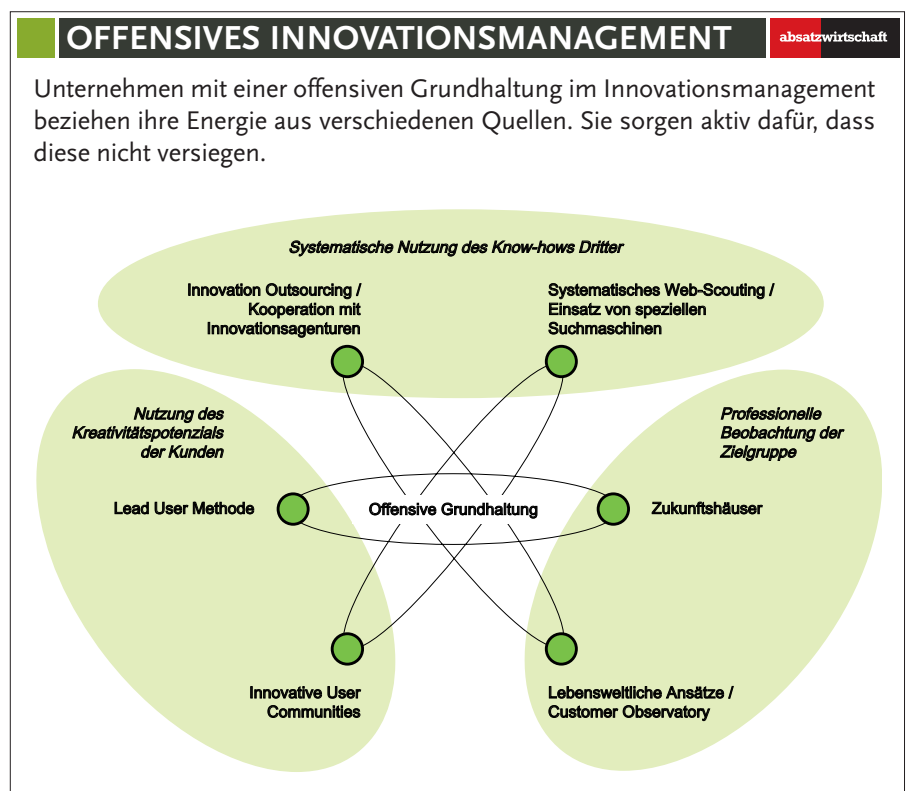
OFFENSIVES INNOVATIONSMANAGEMENT

absatzwirtschaft

Unternehmen mit einer offensiven Grundhaltung im Innovationsmanagement beziehen ihre Energie aus verschiedenen Quellen. Sie sorgen aktiv dafür, dass diese nicht versiegen.

Systematische Nutzung des Know-hows Dritter

Innovation Outsourcing / Kooperation mit Innovationsagenturen

Systematisches Web-Scouting / Einsatz von speziellen Suchmaschinen

Nutzung des Kreativitätspotenzials der Kunden

Professionelle Beobachtung der Zielgruppe

Lead User Methode

Offensive Grundhaltung

Zukunftshäuser

Innovative User Communities

Lebensweltliche Ansätze / Customer Observatory